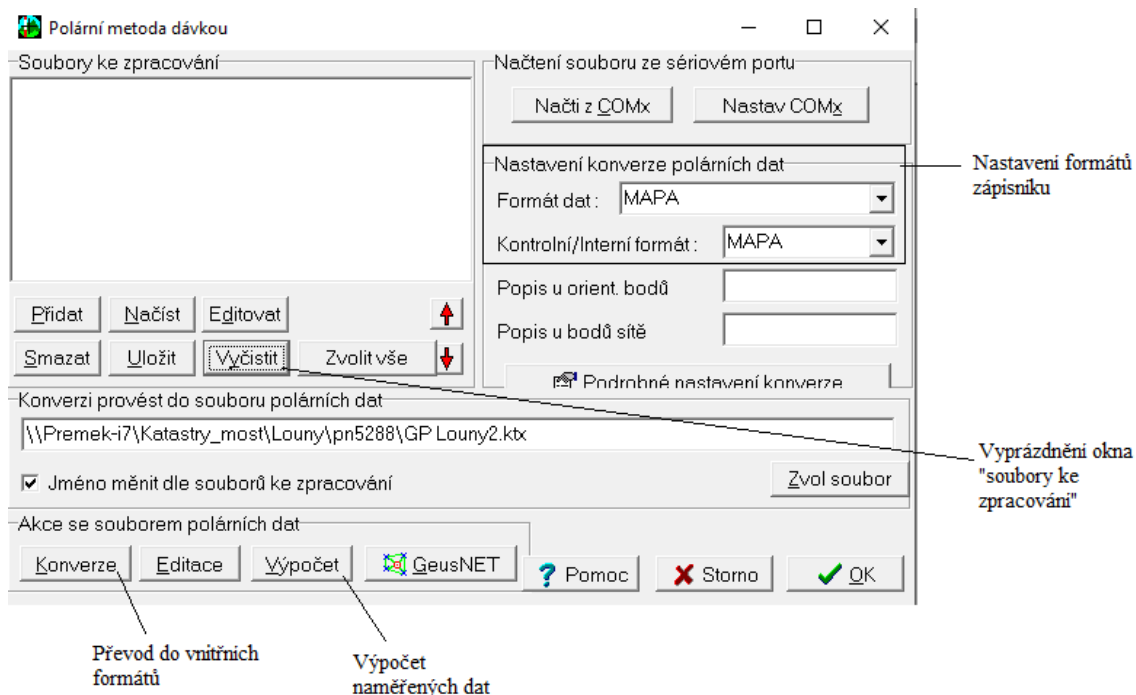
Polární metoda dávkou

Soubory ke zpracování

Přidat
Načíst
Editovat
Smazat
Uložit
Vyčistit
Zvolit vše

Načtení souboru ze sériovém portu

Načti z COMx
Nastav COMx

Nastavení konverze polárních dat

Formát dat : MAPA

Kontrolní/Interní formát : MAPA

Popis u orient. bodů

Popis u bodů sítě

Podrobné nastavení konverze

Nastavení formátů zápisníku

Konverzi provést do souboru polárních dat

\\Premek-i7\Katastry_most\Louny\pn5288\GP Louny2.ktx

☑ Jméno měnit dle souborů ke zpracování

Zvol soubor

Vyprázdnění okna "soubory ke zpracování"

Akce se souborem polárních dat

Konverze
Editace
Výpočet
GeusNET
Pomoc
Storno
OK

Převod do vnitřních formátů

Výpočet naměřených dat